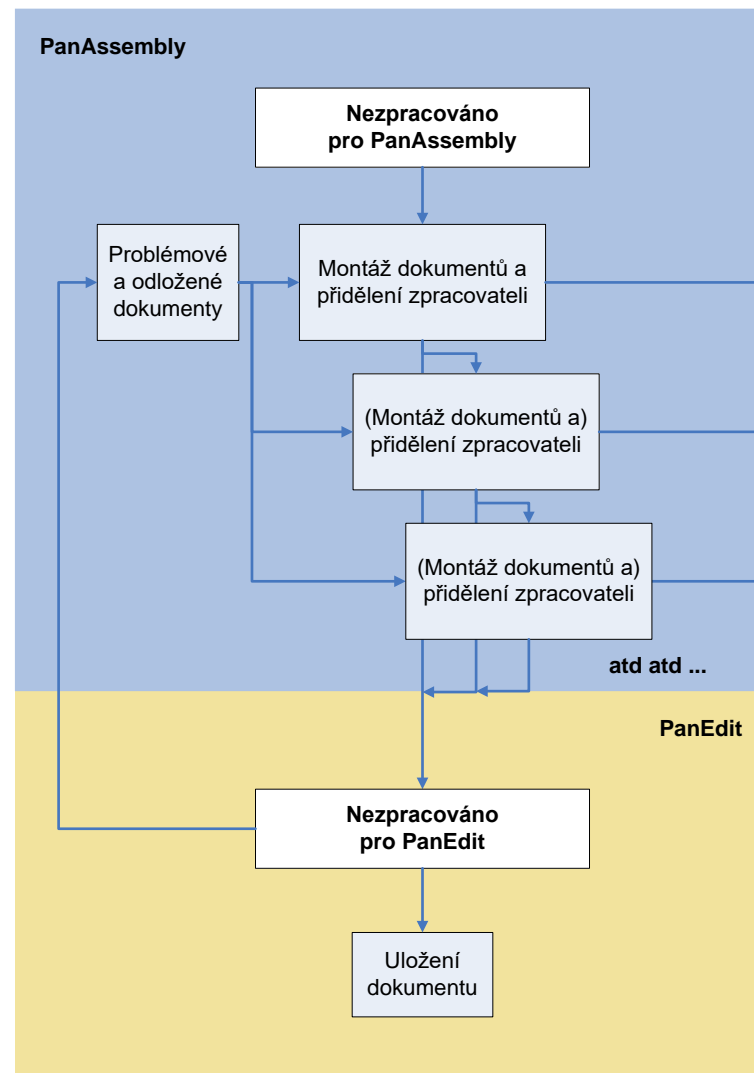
PanAssembly

Nezpracováno pro PanAssembly

Problémové a odložené dokumenty

Montáž dokumentů a přidělení zpracovateli

(Montáž dokumentů a) přidělení zpracovateli

(Montáž dokumentů a) přidělení zpracovateli

atd atd ...

PanEdit

Nezpracováno pro PanEdit

Uložení dokumentu